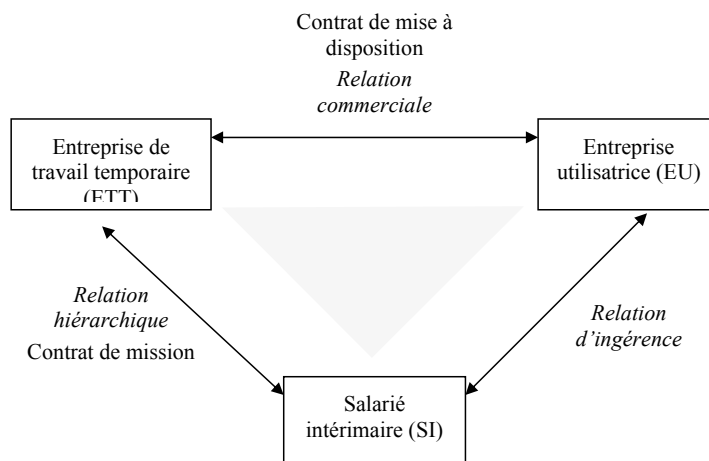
Contrat de mise à disposition
*Relation commerciale*

Entreprise de travail temporaire (ETT)

Entreprise utilisatrice (EU)

*Relation hiérarchique*
Contrat de mission

*Relation d'ingérence*

Salarié intérimaire (SI)